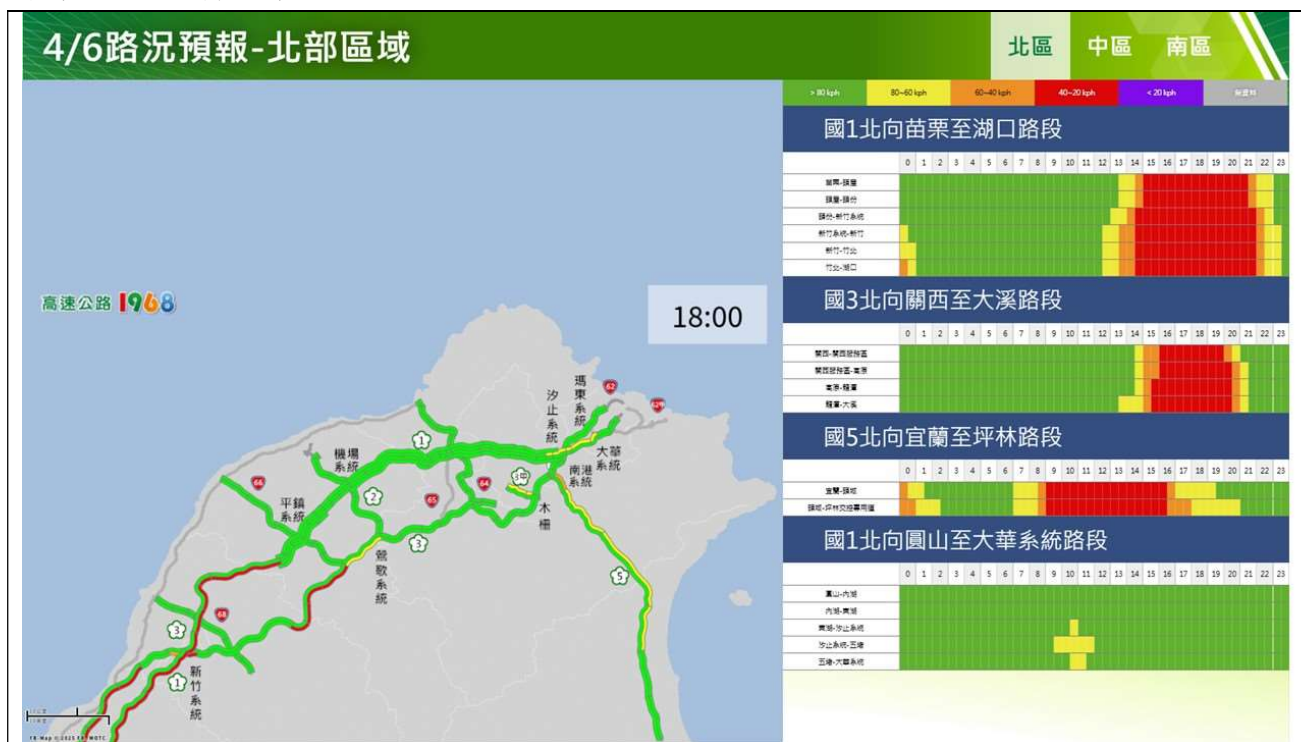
4/6路況預報-北部區域

北區 中區 南區

> 80 kph | 80~60 kph | 60~40 kph | 40~20 kph | < 20 kph | 無資料

國1北向苗栗至湖口路段

| | 0 | 1 | 2 | 3 | 4 | 5 | 6 | 7 | 8 | 9 | 10 | 11 | 12 | 13 | 14 | 15 | 16 | 17 | 18 | 19 | 20 | 21 | 22 | 23 |
|---|---|---|---|---|---|---|---|---|---|---|---|---|---|---|---|---|---|---|---|---|---|---|---|---|
| 苗栗-頭屋 | | | | | | | | | | | | | | | | | | | | | | | | |
| 頭屋-頭份 | | | | | | | | | | | | | | | | | | | | | | | | |
| 頭份-新竹系統 | | | | | | | | | | | | | | | | | | | | | | | | |
| 新竹系統-新竹 | | | | | | | | | | | | | | | | | | | | | | | | |
| 新竹-竹北 | | | | | | | | | | | | | | | | | | | | | | | | |
| 竹北-湖口 | | | | | | | | | | | | | | | | | | | | | | | | |

國3北向關西至大溪路段

| | 0 | 1 | 2 | 3 | 4 | 5 | 6 | 7 | 8 | 9 | 10 | 11 | 12 | 13 | 14 | 15 | 16 | 17 | 18 | 19 | 20 | 21 | 22 | 23 |
|---|---|---|---|---|---|---|---|---|---|---|---|---|---|---|---|---|---|---|---|---|---|---|---|---|
| 關西-關西服務區 | | | | | | | | | | | | | | | | | | | | | | | | |
| 關西服務區-龍潭 | | | | | | | | | | | | | | | | | | | | | | | | |
| 龍潭-龍潭 | | | | | | | | | | | | | | | | | | | | | | | | |
| 龍潭-大溪 | | | | | | | | | | | | | | | | | | | | | | | | |

國5北向宜蘭至坪林路段

| | 0 | 1 | 2 | 3 | 4 | 5 | 6 | 7 | 8 | 9 | 10 | 11 | 12 | 13 | 14 | 15 | 16 | 17 | 18 | 19 | 20 | 21 | 22 | 23 |
|---|---|---|---|---|---|---|---|---|---|---|---|---|---|---|---|---|---|---|---|---|---|---|---|---|
| 宜蘭-頭城 | | | | | | | | | | | | | | | | | | | | | | | | |
| 頭城-坪林交控行車管制站 | | | | | | | | | | | | | | | | | | | | | | | | |

國1北向圓山至大華系統路段

| | 0 | 1 | 2 | 3 | 4 | 5 | 6 | 7 | 8 | 9 | 10 | 11 | 12 | 13 | 14 | 15 | 16 | 17 | 18 | 19 | 20 | 21 | 22 | 23 |
|---|---|---|---|---|---|---|---|---|---|---|---|---|---|---|---|---|---|---|---|---|---|---|---|---|
| 圓山-內湖 | | | | | | | | | | | | | | | | | | | | | | | | |
| 內湖-東湖 | | | | | | | | | | | | | | | | | | | | | | | | |
| 東湖-汐止系統 | | | | | | | | | | | | | | | | | | | | | | | | |
| 汐止系統-五堵 | | | | | | | | | | | | | | | | | | | | | | | | |
| 五堵-大華系統 | | | | | | | | | | | | | | | | | | | | | | | | |

高速公路 1968

18:00

汐止系統
瑪東系統
大華系統
南港系統
機場系統
平鎮系統
鶯歌系統
木柵
新竹系統
1
2
3
5
62
66
65
64
68
3
1

TB Map © 2025 FETMOTC